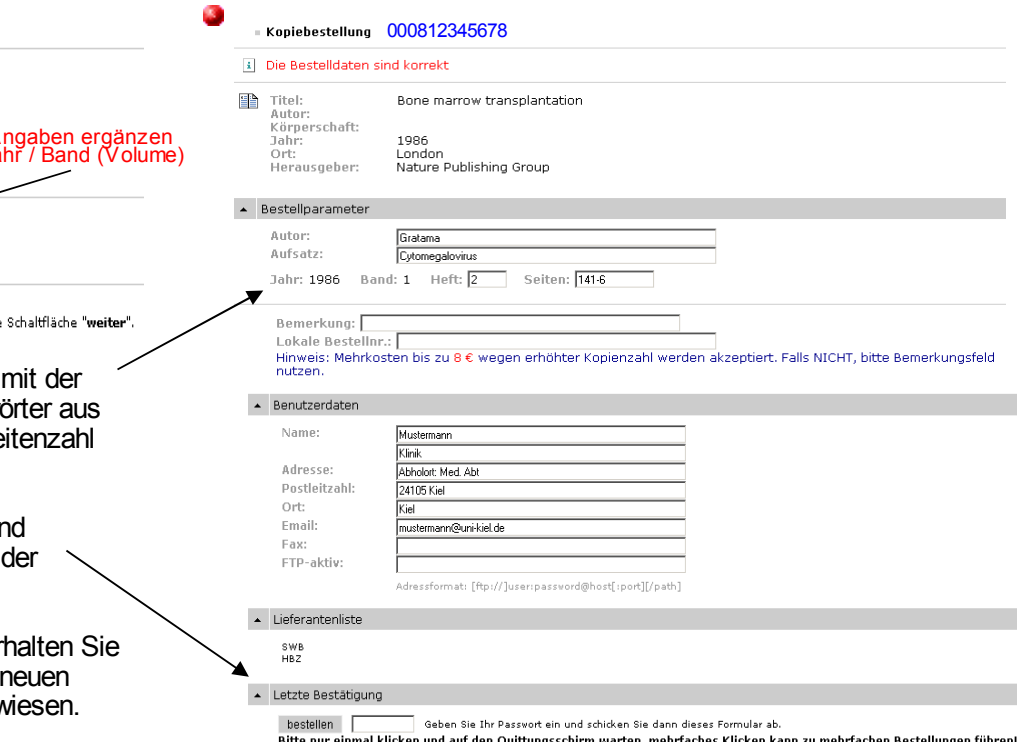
ngaben ergänzen
hr / Band (Volume)

e Schaltfläche "weiter".

mit der
örter aus
eitenzahl

nd
der

rhalten Sie
neuen
wiesen.

Kopiebestellung 000812345678

Die Bestelldaten sind korrekt

| Titel: | Bone marrow transplantation |
|---|---|
| Autor: | |
| Körperschaft: | |
| Jahr: | 1986 |
| Ort: | London |
| Herausgeber: | Nature Publishing Group |

Bestellparameter

Autor: Gratama
Aufsatz: Cytomegalovirus
Jahr: 1986 Band: 1 Heft: 2 Seiten: 141-6

Bemerkung:
Lokale Bestellnr.:
Hinweis: Mehrkosten bis zu 8 € wegen erhöhter Kopienzahl werden akzeptiert. Falls NICHT, bitte Bemerkungsfeld nutzen.

Benutzerdaten

| Name: | Mustermann |
|---|---|
| | Klinik |
| Adresse: | Abholort: Med. Abt |
| Postleitzahl: | 24105 Kiel |
| Ort: | Kiel |
| Email: | mustermann@uni-kiel.de |
| Fax: | |
| FTP-aktiv: | |

Adressformat: [ftp://]user:password@host[:port][/path]

Lieferantenliste

SWB
HBZ

Letzte Bestätigung

bestellen Geben Sie Ihr Passwort ein und schicken Sie dann dieses Formular ab.
Bitte nur einmal klicken und auf den Quittungsschirm warten, mehrfaches Klicken kann zu mehrfachen Bestellungen führen!